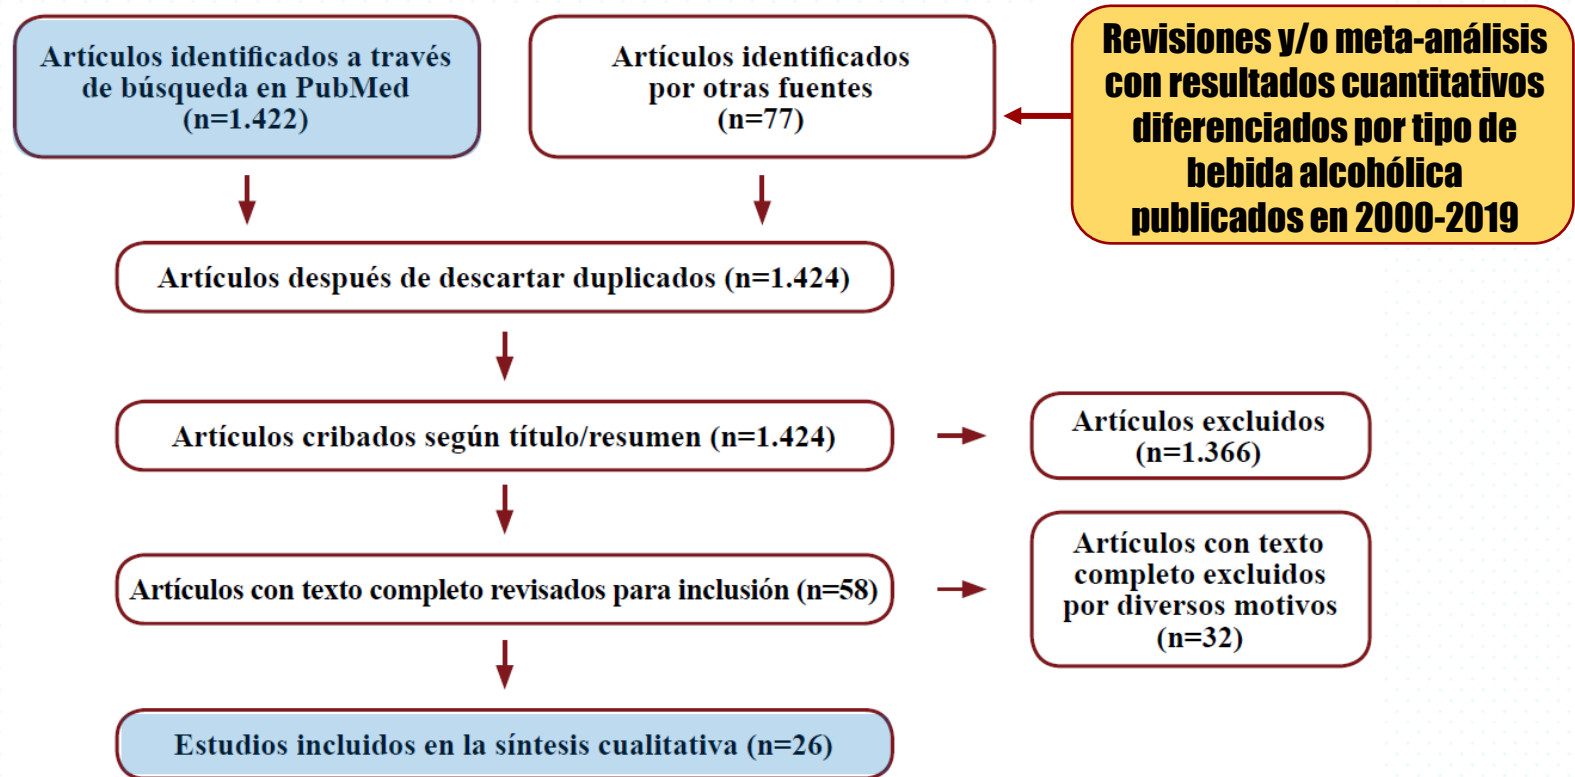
Artículos identificados a través de búsqueda en PubMed (n=1.422)

Artículos identificados por otras fuentes (n=77)

Revisiones y/o meta-análisis con resultados cuantitativos diferenciados por tipo de bebida alcohólica publicados en 2000-2019

Artículos después de descartar duplicados (n=1.424)

Artículos cribados según título/resumen (n=1.424)

Artículos excluidos (n=1.366)

Artículos con texto completo revisados para inclusión (n=58)

Artículos con texto completo excluidos por diversos motivos (n=32)

Estudios incluidos en la síntesis cualitativa (n=26)